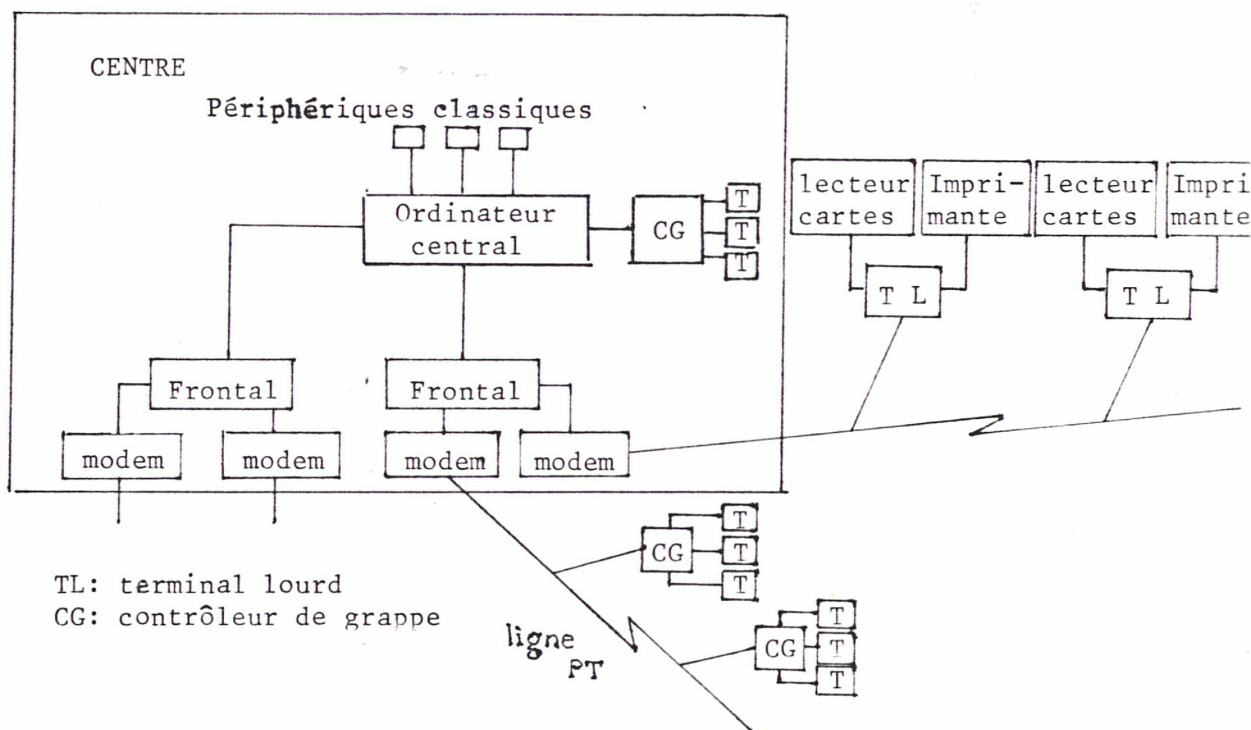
CENTRE

Périphériques classiques

Ordinateur central

CG

T

T

T

lecteur cartes

Imprimante

lecteur cartes

Imprimante

T L

T L

Frontal

Frontal

modem

modem

modem

modem

CG

T

T

T

TL: terminal lourd
CG: contrôleur de grappe

ligne PT

CG

T

T

T